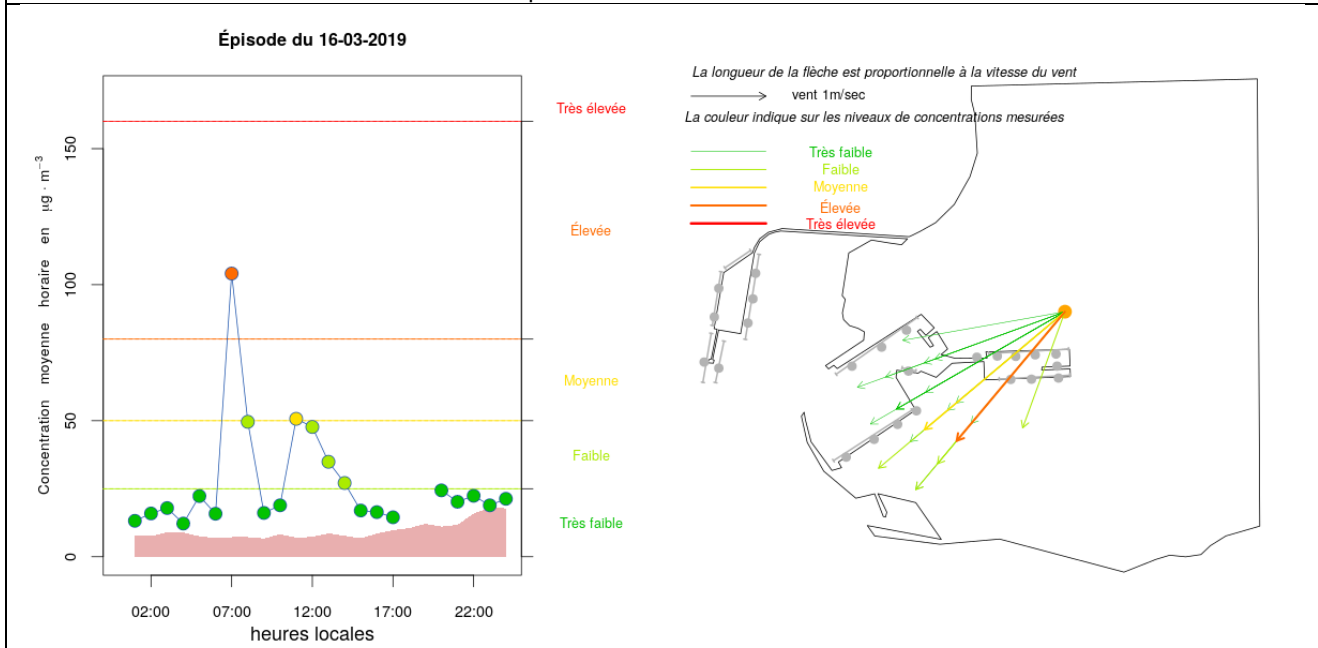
Épisode du 16-03-2019

Très élevée

Élevée

Moyenne

Faible

Très faible

Concentration moyenne horaire en $\mu g \cdot m^{-3}$

150

100

50

0

02:00 07:00 12:00 17:00 22:00

heures locales

La longueur de la flèche est proportionnelle à la vitesse du vent

vent 1m/sec

La couleur indique sur les niveaux de concentrations mesurées

Très faible
Faible
Moyenne
Élevée
Très élevée